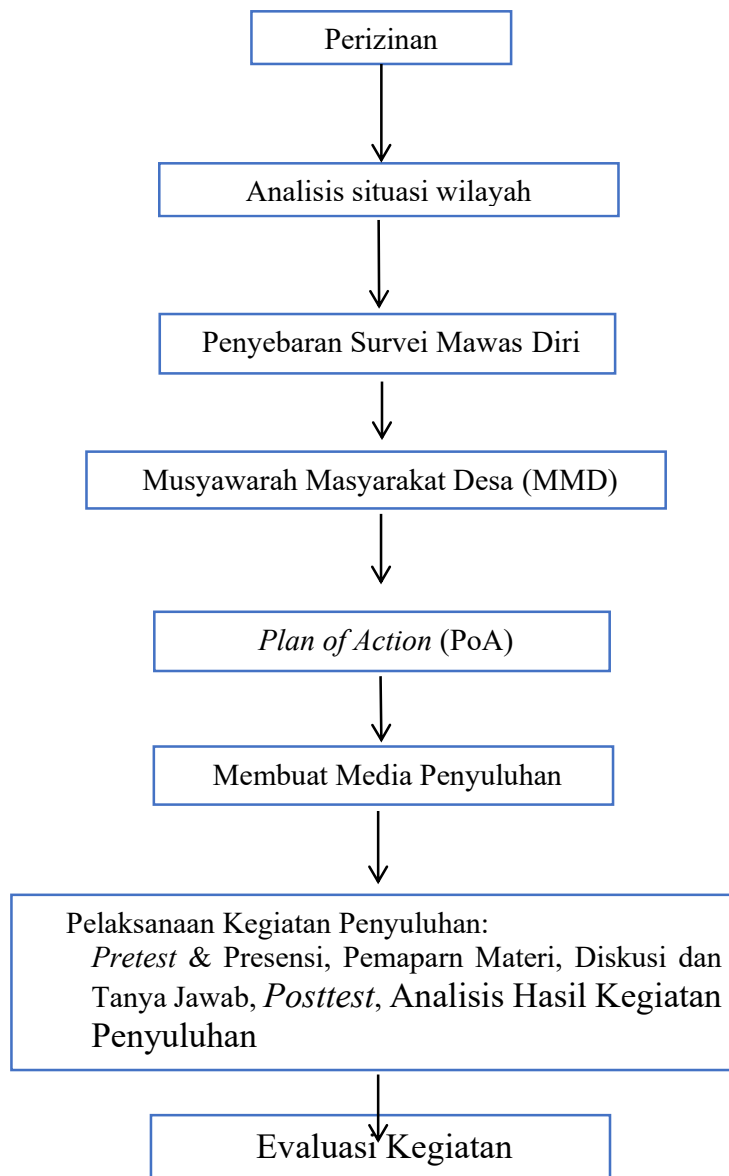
Perizinan

Analisis situasi wilayah

Penyebaran Survei Mawas Diri

Musyawarah Masyarakat Desa (MMD)

Plan of Action (PoA)

Membuat Media Penyuluhan

Pelaksanaan Kegiatan Penyuluhan:
Pretest & Presensi, Pemaparn Materi, Diskusi dan Tanya Jawab, Posttest, Analisis Hasil Kegiatan Penyuluhan

Evaluasi Kegiatan